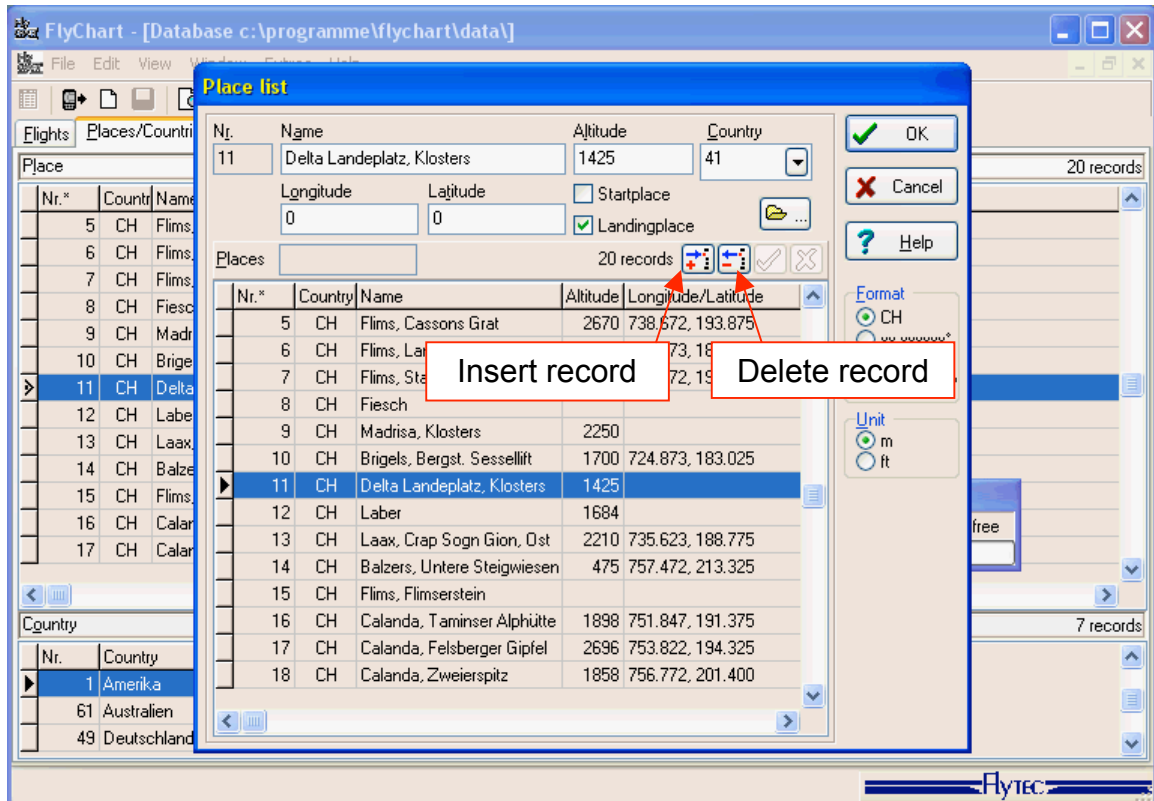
FlyChart - [Database c:\programme\flychart\data\]

File Edit View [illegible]

Flights Places/Countri

Place 20 records

| Nr.* | Countr | Name |
|---|---|---|
| 5 | CH | Flims, |
| 6 | CH | Flims, |
| 7 | CH | Flims, |
| 8 | CH | Fiesc |
| 9 | CH | Madr |
| 10 | CH | Brige |
| 11 | CH | Delta |
| 12 | CH | Labe |
| 13 | CH | Laax, |
| 14 | CH | Balze |
| 15 | CH | Flims, |
| 16 | CH | Calan |
| 17 | CH | Calan |

Country 7 records

| Nr. | Country |
|---|---|
| 1 | Amerika |
| 61 | Australien |
| 49 | Deutschland |

Place list

Nr. 11
Name Delta Landeplatz, Klosters
Altitude 1425
Country 41
Longitude 0
Latitude 0
Startplace
Landingplace

OK
Cancel
Help

Places 20 records

| Nr.* | Country | Name | Altitude | Longitude/Latitude |
|---|---|---|---|---|
| 5 | CH | Flims, Cassons Grat | 2670 | 738.672, 193.875 |
| 6 | CH | Flims, La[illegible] | | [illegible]73, 18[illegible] |
| 7 | CH | Flims, Sta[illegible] | | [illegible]72, 19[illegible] |
| 8 | CH | Fiesch | | |
| 9 | CH | Madrisa, Klosters | 2250 | |
| 10 | CH | Brigels, Bergst. Sessellift | 1700 | 724.873, 183.025 |
| 11 | CH | Delta Landeplatz, Klosters | 1425 | |
| 12 | CH | Laber | 1684 | |
| 13 | CH | Laax, Crap Sogn Gion, Ost | 2210 | 735.623, 188.775 |
| 14 | CH | Balzers, Untere Steigwiesen | 475 | 757.472, 213.325 |
| 15 | CH | Flims, Flimserstein | | |
| 16 | CH | Calanda, Taminser Alphütte | 1898 | 751.847, 191.375 |
| 17 | CH | Calanda, Felsberger Gipfel | 2696 | 753.822, 194.325 |
| 18 | CH | Calanda, Zweierspitz | 1858 | 756.772, 201.400 |

Insert record
Delete record

Format
CH

Unit
m
ft

free

FLYTEC